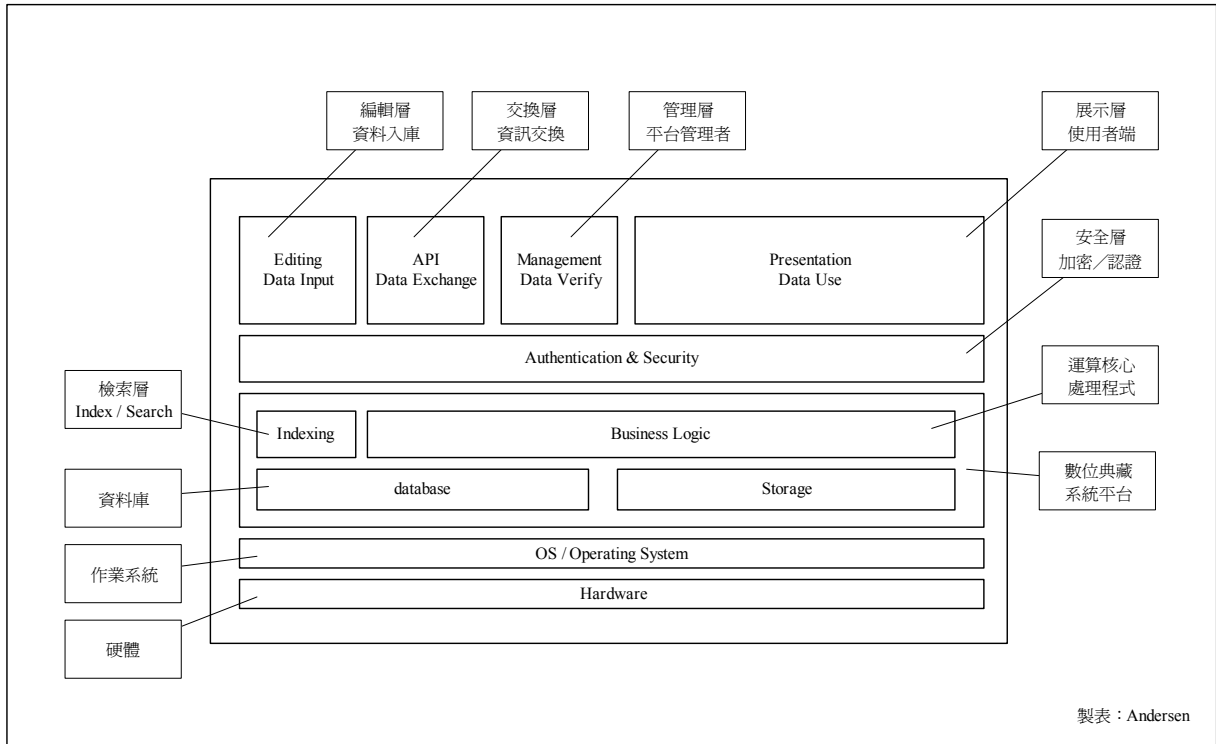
編輯層
資料入庫

交換層
資訊交換

管理層
平台管理者

展示層
使用者端

Editing
Data Input

API
Data Exchange

Management
Data Verify

Presentation
Data Use

安全層
加密／認證

Authentication & Security

運算核心
處理程式

檢索層
Index / Search

Indexing

Business Logic

數位典藏
系統平台

資料庫

database

Storage

作業系統

OS / Operating System

Hardware

硬體

製表：Andersen